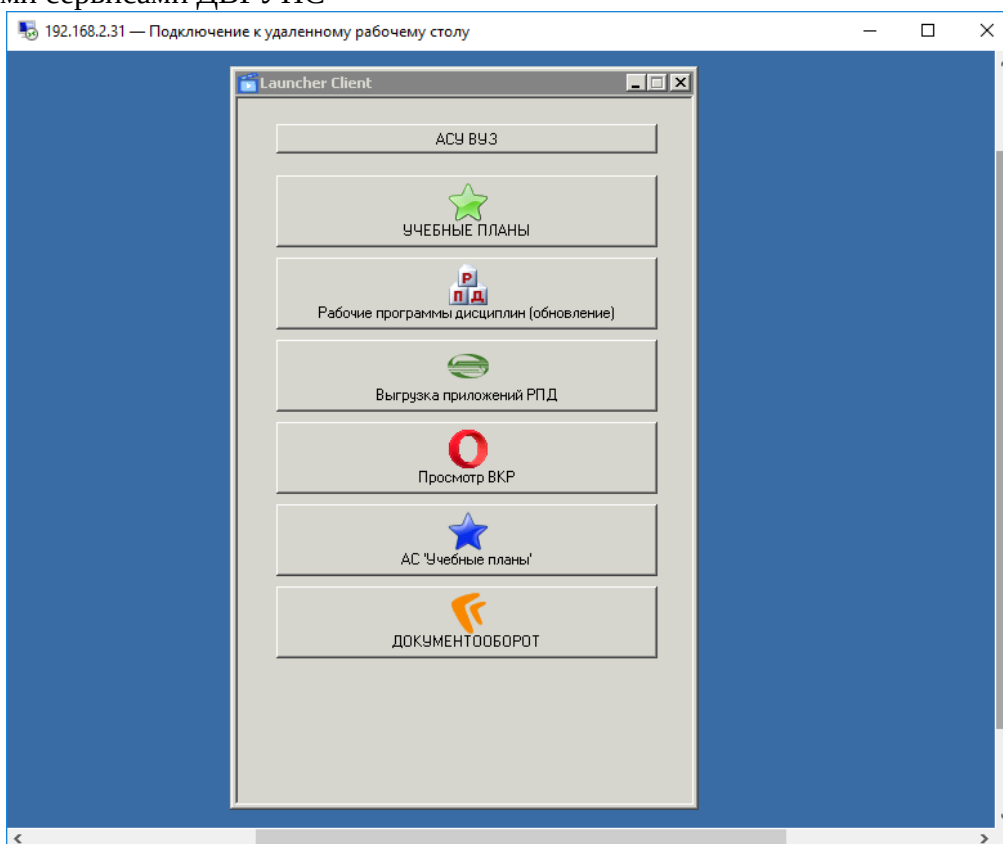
192.168.2.31 — Подключение к удаленному рабочему столу

Launcher Client

АСУ ВУЗ

УЧЕБНЫЕ ПЛАНЫ

Р
П Д

Рабочие программы дисциплин (обновление)

Выгрузка приложений РПД

Просмотр ВКР

АС 'Учебные планы'

ДОКУМЕНТООБОРОТ